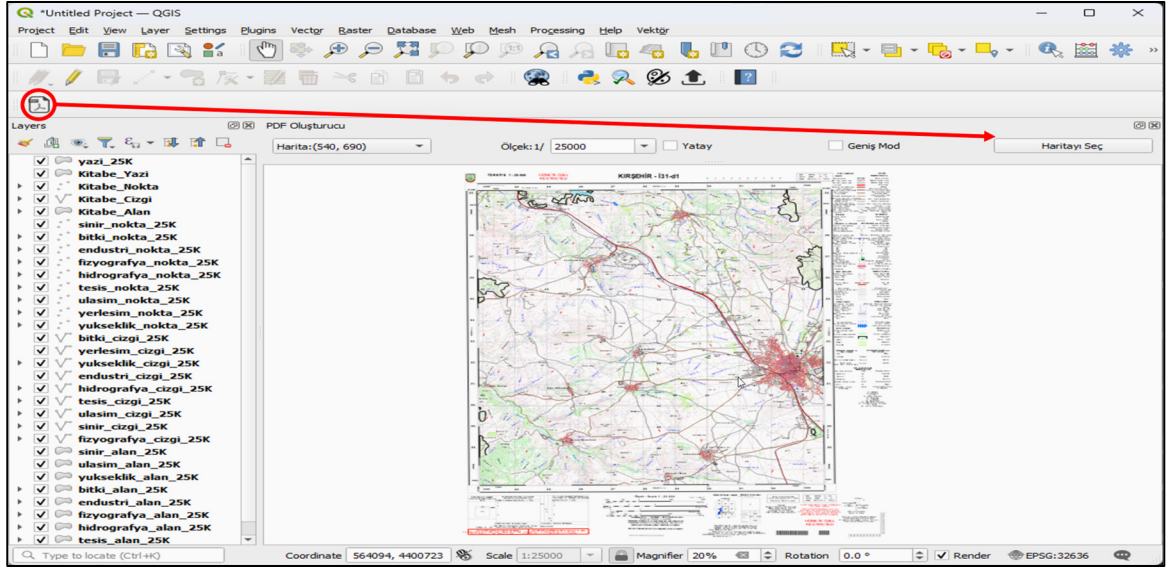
*Untitled Project — QGIS

Project Edit View Layer Settings Plugins Vector Raster Database Web Mesh Processing Help Vektör

Layers

yazi_25K
Kitabe_Yazi
Kitabe_Nokta
Kitabe_Cizgi
Kitabe_Alan
sinir_nokta_25K
bitki_nokta_25K
endustri_nokta_25K
fizyografya_nokta_25K
hidrografya_nokta_25K
tesis_nokta_25K
ulasim_nokta_25K
yerlesim_nokta_25K
yukseklik_nokta_25K
bitki_cizgi_25K
yerlesim_cizgi_25K
yukseklik_cizgi_25K
endustri_cizgi_25K
hidrografya_cizgi_25K
tesis_cizgi_25K
ulasim_cizgi_25K
sinir_cizgi_25K
fizyografya_cizgi_25K
sinir_alan_25K
ulasim_alan_25K
yukseklik_alan_25K
bitki_alan_25K
endustri_alan_25K
fizyografya_alan_25K
hidrografya_alan_25K
tesis_alan_25K

PDF Oluşturucu

Harita:(540, 690)

Ölçek:1/ 25000

Yatay

Geniş Mod

Haritayı Seç

KIRŞEHİR - İ31-d1

Type to locate (Ctrl+K)

Coordinate 564094, 4400723

Scale 1:25000

Magnifier 20%

Rotation 0.0 °

Render

EPSG:32636